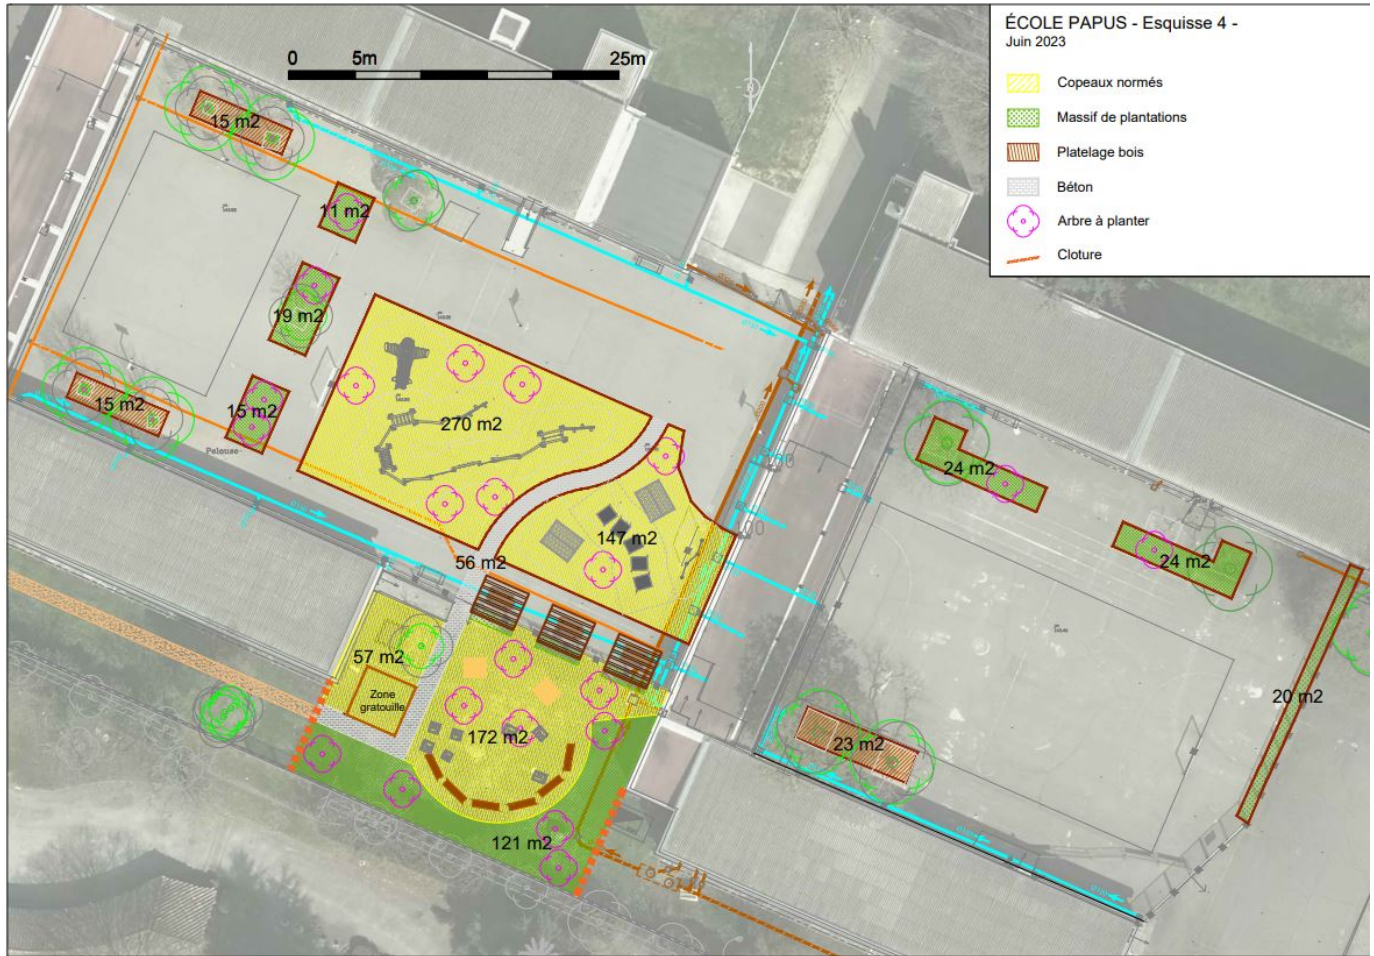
ÉCOLE PAPUS - Esquisse 4 -
Juin 2023

Copeaux normés
Massif de plantations
Platelage bois
Béton
Arbre à planter
Cloture

0 5m 25m

15 m2
11 m2
19 m2
15 m2
15 m2
270 m2
147 m2
56 m2
57 m2
Zone gratouille
172 m2
121 m2
24 m2
24 m2
23 m2
20 m2
Pelouse